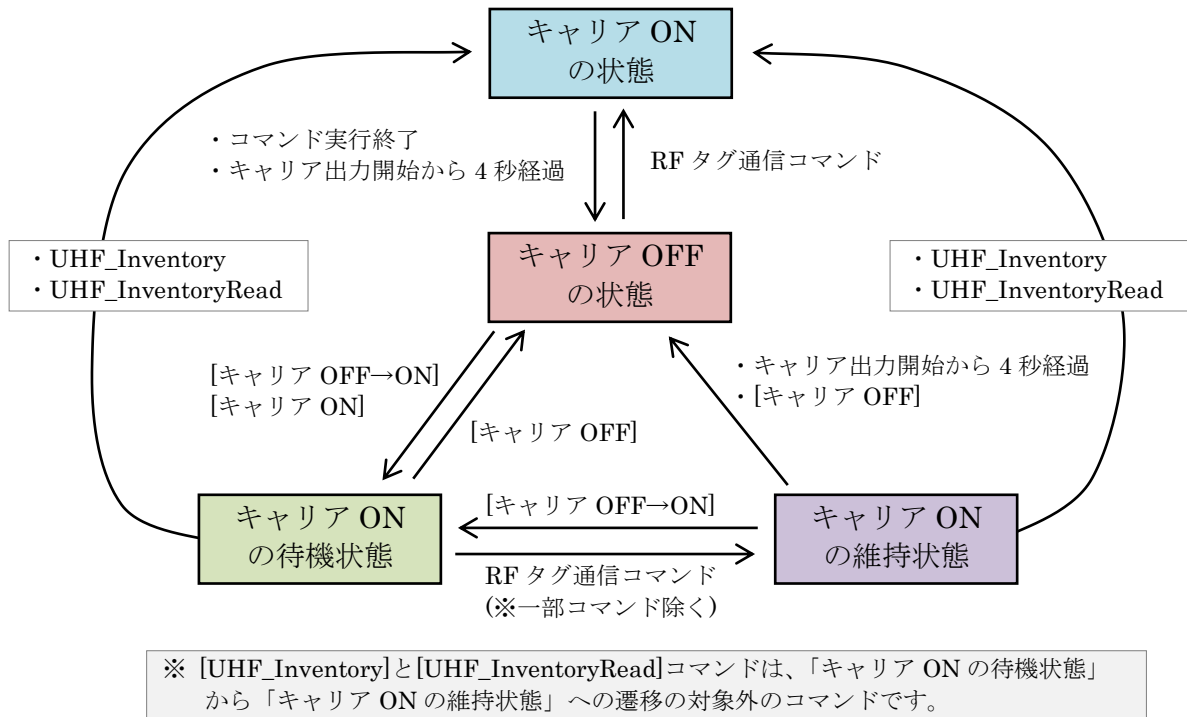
キャリア ON
の状態

・コマンド実行終了
・キャリア出力開始から 4 秒経過

RF タグ通信コマンド

・UHF_Inventory
・UHF_InventoryRead

キャリア OFF
の状態

・UHF_Inventory
・UHF_InventoryRead

[キャリア OFF→ON]
[キャリア ON]

[キャリア OFF]

・キャリア出力開始から 4 秒経過
・[キャリア OFF]

キャリア ON
の待機状態

[キャリア OFF→ON]

RF タグ通信コマンド
(※一部コマンド除く)

キャリア ON
の維持状態

※ [UHF_Inventory]と[UHF_InventoryRead]コマンドは、「キャリア ON の待機状態」から「キャリア ON の維持状態」への遷移の対象外のコマンドです。